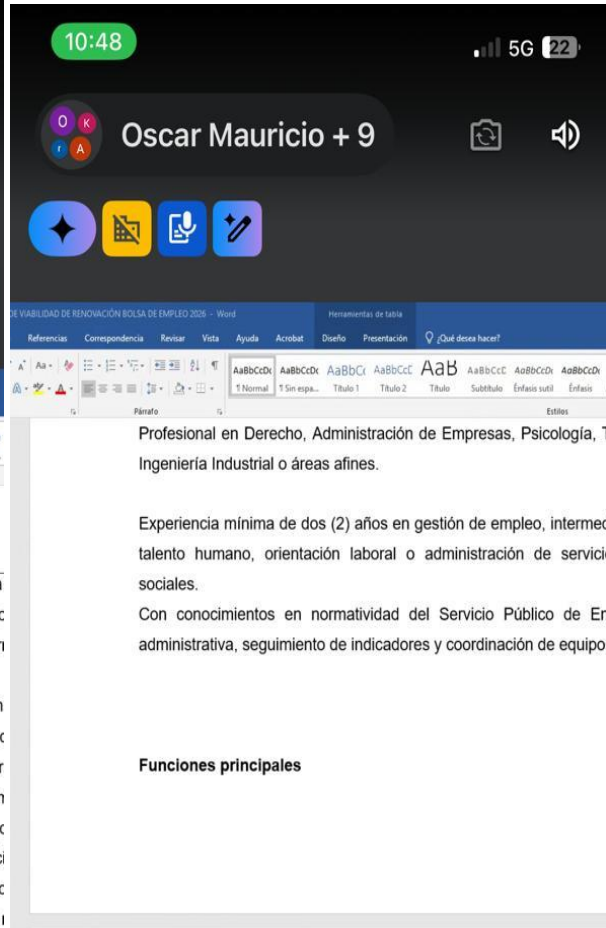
10:48

5G 22

O K
r A

Oscar Mauricio + 9

DE VIABILIDAD DE RENOVACIÓN BOLSA DE EMPLEO 2026 - Word

Herramientas de tabla

Referencias Correspondencia Revisar Vista Ayuda Acrobat Diseño Presentación ¿Qué desea hacer?

AaBbCcDc ¶ Normal | AaBbCcDc ¶ Sin espa... | AaBbCc Título 1 | AaBbCcC Título 2 | AaB Título | AaBbCcC Subtítulo | AaBbCcDc Énfasis sutil | AaBbCcDc Énfasis

Párrafo

Estilos

Profesional en Derecho, Administración de Empresas, Psicología, T Ingeniería Industrial o áreas afines.

Experiencia mínima de dos (2) años en gestión de empleo, intermed talento humano, orientación laboral o administración de servicio sociales.

Con conocimientos en normatividad del Servicio Público de En administrativa, seguimiento de indicadores y coordinación de equipo

Funciones principales